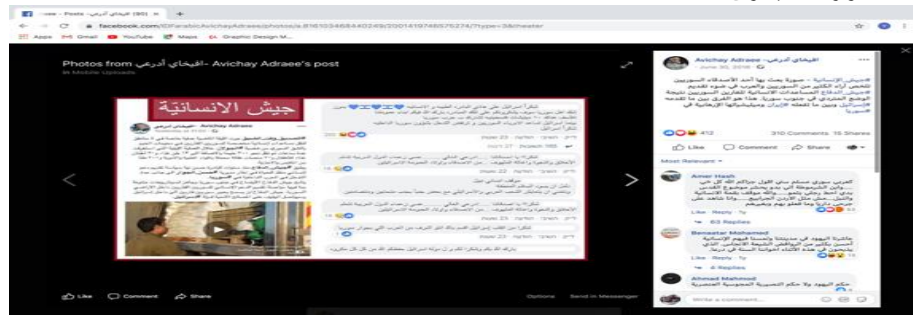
(1) أفيخاي أدرعي - Posts | facebook.com/IDFarabic/AvichayAdraee/photos/a.816103468440249/2001419746575274/?type=3&theater

Apps Gmail YouTube Maps Graphic Design M...

Photos from أفيخاي أدرعي - Avichay Adraee's post
in Mobile Uploads

جيش الانسانية

Avichay Adraee أفيخاي أدرعي

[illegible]

Like Comment Share

Options Send in Messenger

أفيخاي أدرعي Avichay Adraee
June 30, 2018

#جيش_الإنسانية - سورية بعث بها أحد الأصدقاء السوريين تلخص آراء الكثير من السوريين والعرب في ضوء تقديم #جيش_الدفاع المساعدات الإنسانية للنازحين السوريين نتيجة الوضع المتردي في جنوب سورية. هذا هو الفرق بين ما تقدمه #إسرائيل وبين ما تفعله #إيران وميليشياتها الإرهابية في #سورية

412 310 Comments 15 Shares

Like Comment Share

Most Relevant

Amer Hash
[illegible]
63 Replies

Benaatar Mohamed
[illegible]
4 Replies

Ahmad Mahmud
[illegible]

Write a comment...